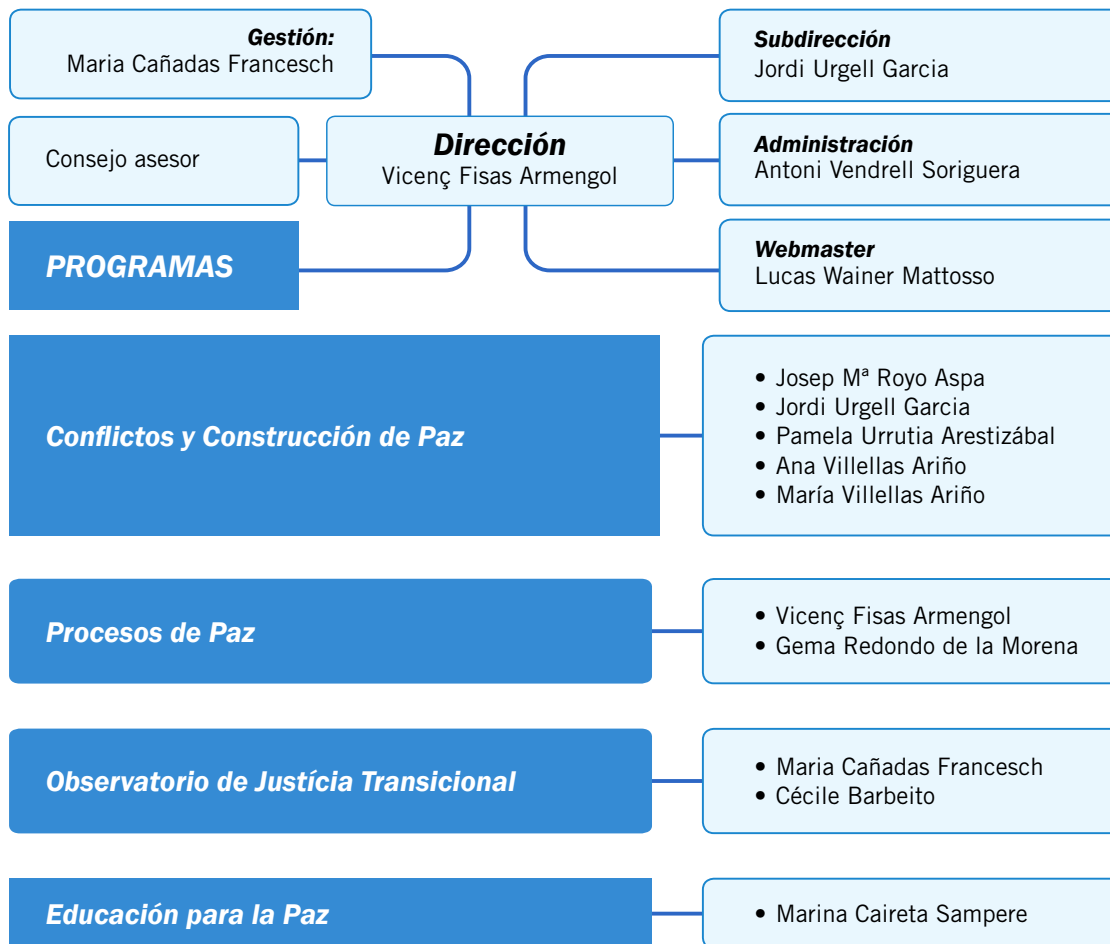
Gestión:
Maria Cañadas Francesch

Subdirección
Jordi Urgell Garcia

Consejo asesor

Dirección
Vicenç Fisas Armengol

Administración
Antoni Vendrell Soriguera

PROGRAMAS

Webmaster
Lucas Wainer Mattosso

Conflictos y Construcción de Paz

• Josep Mª Royo Aspa
• Jordi Urgell Garcia
• Pamela Urrutia Arestizábal
• Ana Villellas Ariño
• María Villellas Ariño

Procesos de Paz

• Vicenç Fisas Armengol
• Gema Redondo de la Morena

Observatorio de Justícia Transicional

• Maria Cañadas Francesch
• Cécile Barbeito

Educación para la Paz

• Marina Caireta Sampere